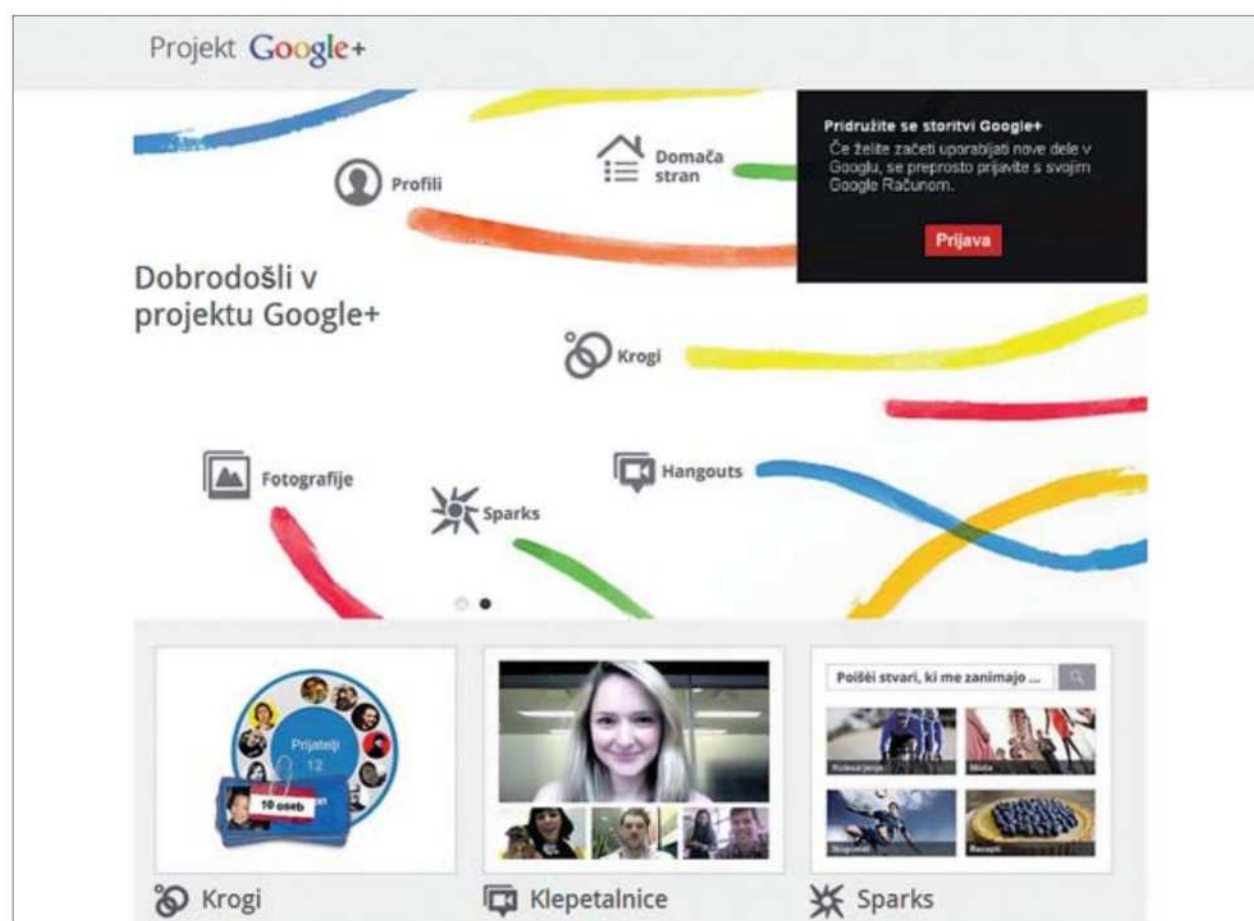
Projekt Google+

Profili

Domača stran

Pridružite se storitvi Google+
Če želite začeti uporabljati nove dele v Googlu, se preprosto prijavite s svojim Google Računom.

Prijava

Dobrodošli v projektu Google+

Krogi

Fotografije

Hangouts

Sparks

Prijatelji 12

10 oseb

Poišči stvari, ki me zanimajo ...

Kolesarjenje

Moda

Slogovni

Recepti

Krogi

Klepetalnice

Sparks